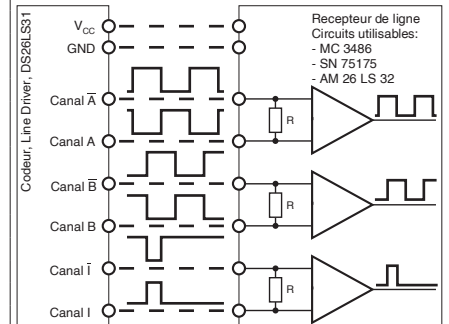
Codeur, Line Driver, DS26LS31

$V_{CC}$
GND
Canal $\overline{A}$
Canal A
Canal $\overline{B}$
Canal B
Canal $\overline{I}$
Canal I

Recepteur de ligne
Circuits utilisables:
- MC 3486
- SN 75175
- AM 26 LS 32

R
R
R